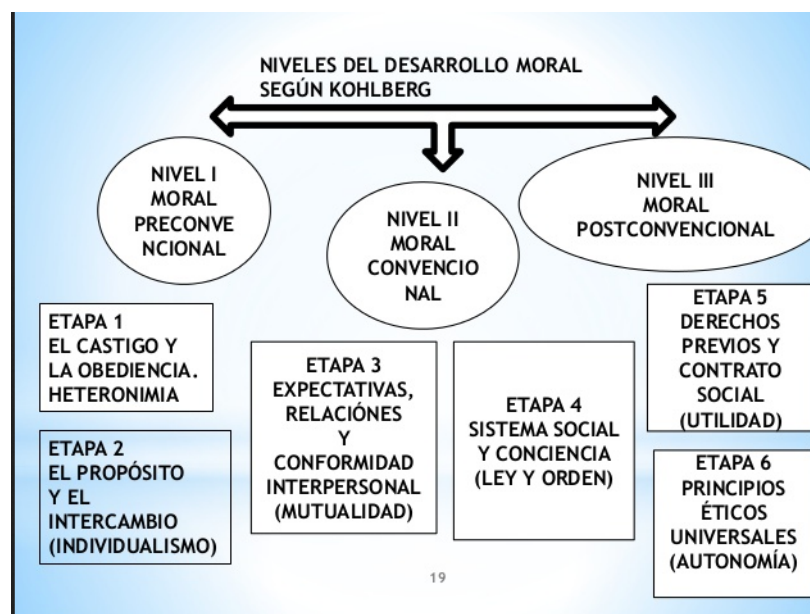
NIVELES DEL DESARROLLO MORAL SEGÚN KOHLBERG

NIVEL I MORAL PRECONVENCIONAL

NIVEL II MORAL CONVENCIONAL

NIVEL III MORAL POSTCONVENCIONAL

ETAPA 1 EL CASTIGO Y LA OBEDIENCIA. HETERONIMIA

ETAPA 2 EL PROPÓSITO Y EL INTERCAMBIO (INDIVIDUALISMO)

ETAPA 3 EXPECTATIVAS, RELACIÓNES Y CONFORMIDAD INTERPERSONAL (MUTUALIDAD)

ETAPA 4 SISTEMA SOCIAL Y CONCIENCIA (LEY Y ORDEN)

ETAPA 5 DERECHOS PREVIOS Y CONTRATO SOCIAL (UTILIDAD)

ETAPA 6 PRINCIPIOS ÉTICOS UNIVERSALES (AUTONOMÍA)

19